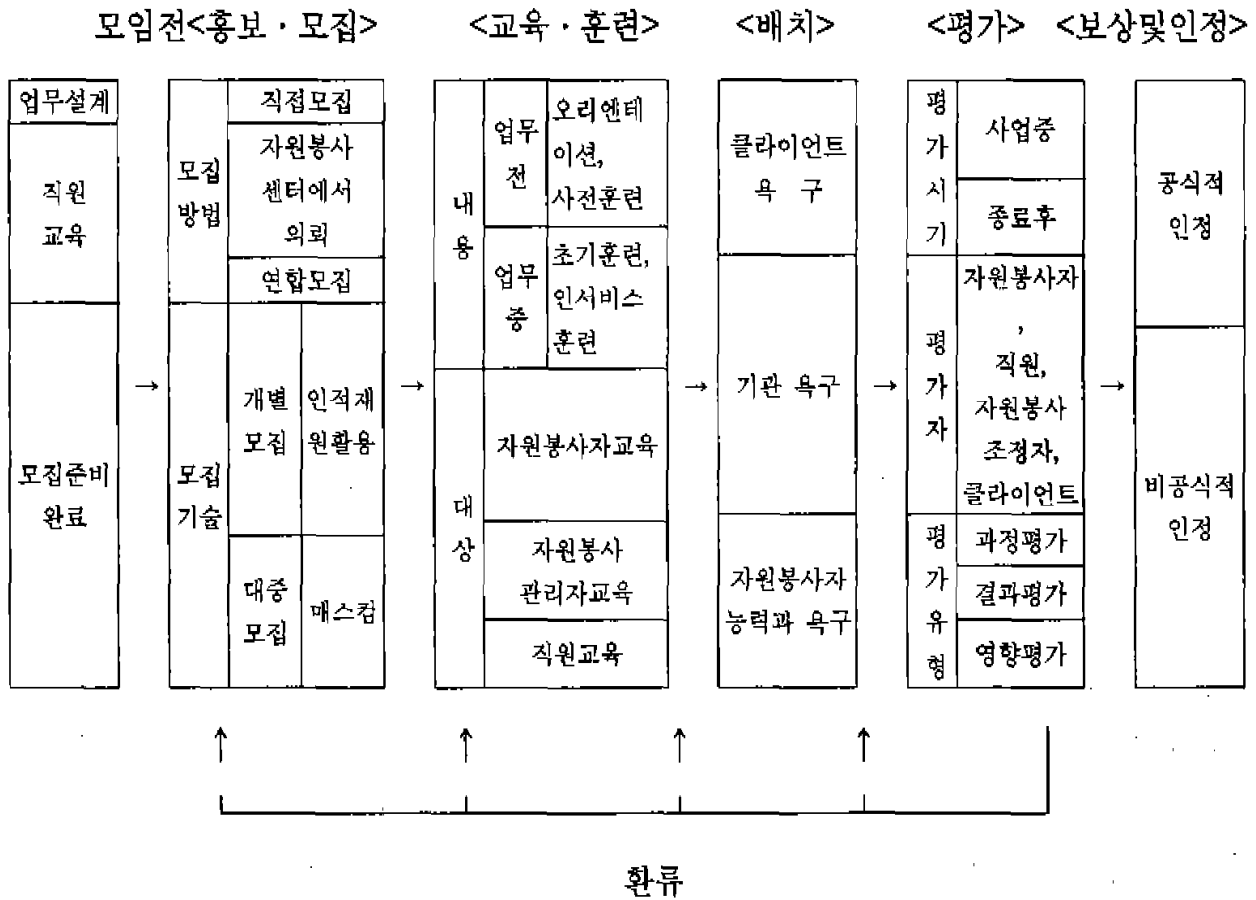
모임전<홍보 · 모집> <교육 · 훈련> <배치> <평가> <보상및인정>

| 업무설계 |
|---|
| 직원 교육 |
| 모집준비 완료 |

→

| 모집 방법 | 직접모집 | |
|---|---|---|
| | 자원봉사 센터에서 의뢰 | |
| | 연합모집 | |
| 모집 기술 | 개별 모집 | 인적재 원활용 |
| | 대중 모집 | 매스컴 |

→

| 내용 | 업무전 | 오리엔테이션, 사전훈련 |
|---|---|---|
| | 업무중 | 초기훈련, 인서비스 훈련 |
| 대상 | 자원봉사자교육 | |
| | 자원봉사 관리자교육 | |
| | 직원교육 | |

→

| 클라이언트 욕 구 |
|---|
| 기관 욕구 |
| 자원봉사자 능력과 욕구 |

→

| 평가시기 | 사업중 |
|---|---|
| | 종료후 |
| 평가자 | 자원봉사자, 직원, 자원봉사 조정자, 클라이언트 |
| 평가유형 | 과정평가 |
| | 결과평가 |
| | 영향평가 |

→

| 공식적 인정 |
|---|
| 비공식적 인정 |

환류